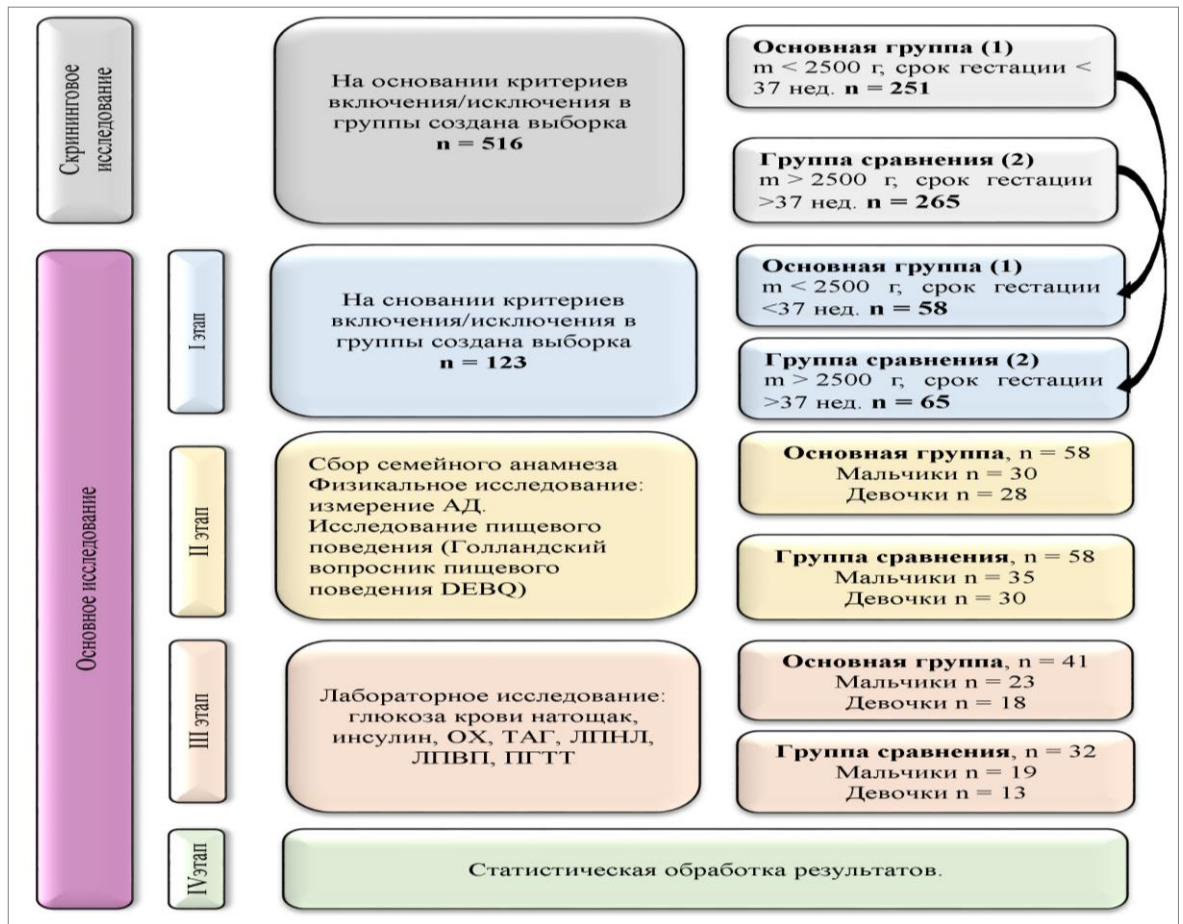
Скрининговое исследование

На основании критериев включения/исключения в группы создана выборка **n = 516**

**Основная группа (1)** m < 2500 г, срок гестации < 37 нед. **n = 251**

**Группа сравнения (2)** m > 2500 г, срок гестации >37 нед. **n = 265**

Основное исследование

I этап

На сновании критериев включения/исключения в группы создана выборка **n = 123**

**Основная группа (1)** m < 2500 г, срок гестации <37 нед. **n = 58**

**Группа сравнения (2)** m > 2500 г, срок гестации >37 нед. **n = 65**

II этап

Сбор семейного анамнеза Физикальное исследование: измерение АД. Исследование пищевого поведения (Голландский вопросник пищевого поведения DEBQ)

**Основная группа**, n = 58 Мальчики n = 30 Девочки n = 28

**Группа сравнения**, n = 58 Мальчики n = 35 Девочки n = 30

III этап

Лабораторное исследование: глюкоза крови натощак, инсулин, ОХ, ТАГ, ЛПНЛ, ЛПВП, ПГТТ

**Основная группа**, n = 41 Мальчики n = 23 Девочки n = 18

**Группа сравнения**, n = 32 Мальчики n = 19 Девочки n = 13

IVэтап

Статистическая обработка результатов.